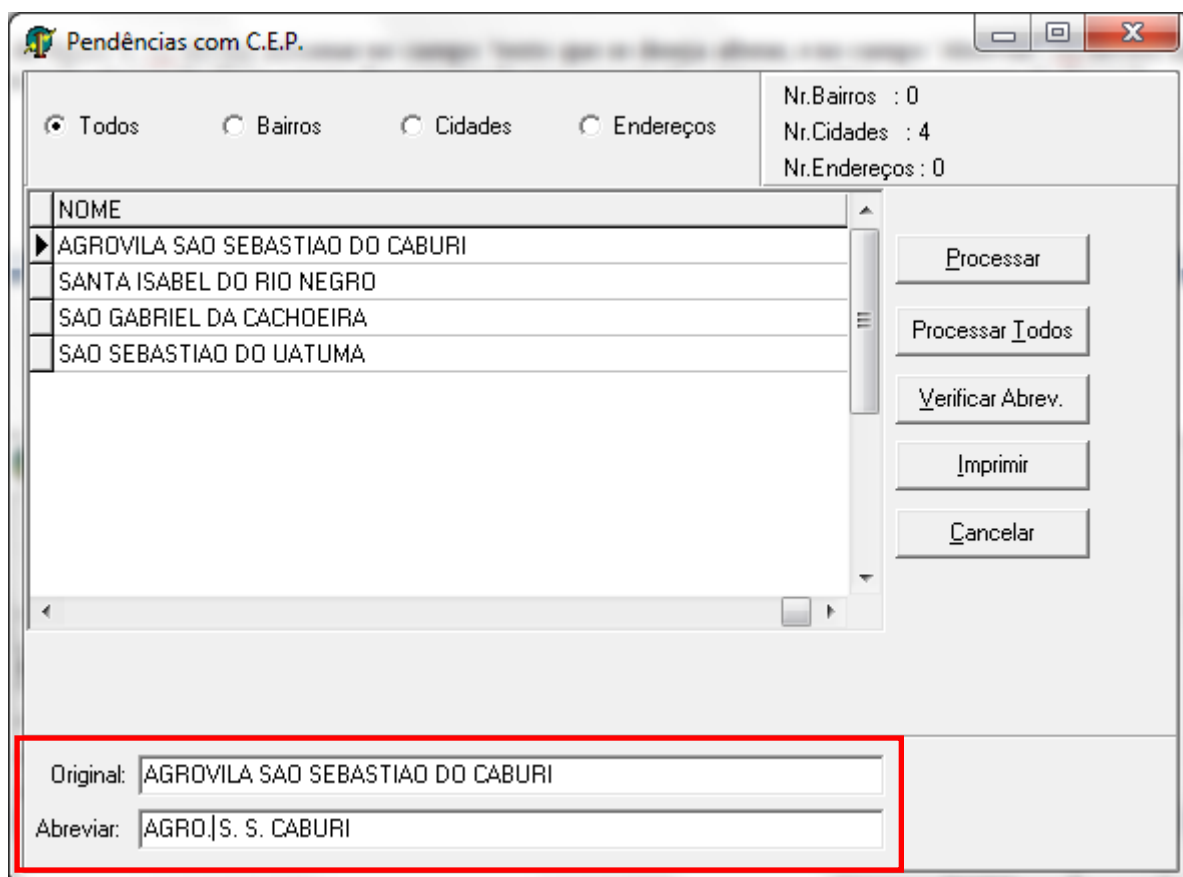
Pendências com C.E.P.

Todos
Bairros
Cidades
Endereços

Nr.Bairros : 0
Nr.Cidades : 4
Nr.Endereços : 0

| NOME |
|---|
| AGROVILA SAO SEBASTIAO DO CABURI |
| SANTA ISABEL DO RIO NEGRO |
| SAO GABRIEL DA CACHOEIRA |
| SAO SEBASTIAO DO UATUMA |

Processar
Processar Todos
Verificar Abrev.
Imprimir
Cancelar

Original: AGROVILA SAO SEBASTIAO DO CABURI
Abreviar: AGRO.S. S. CABURI